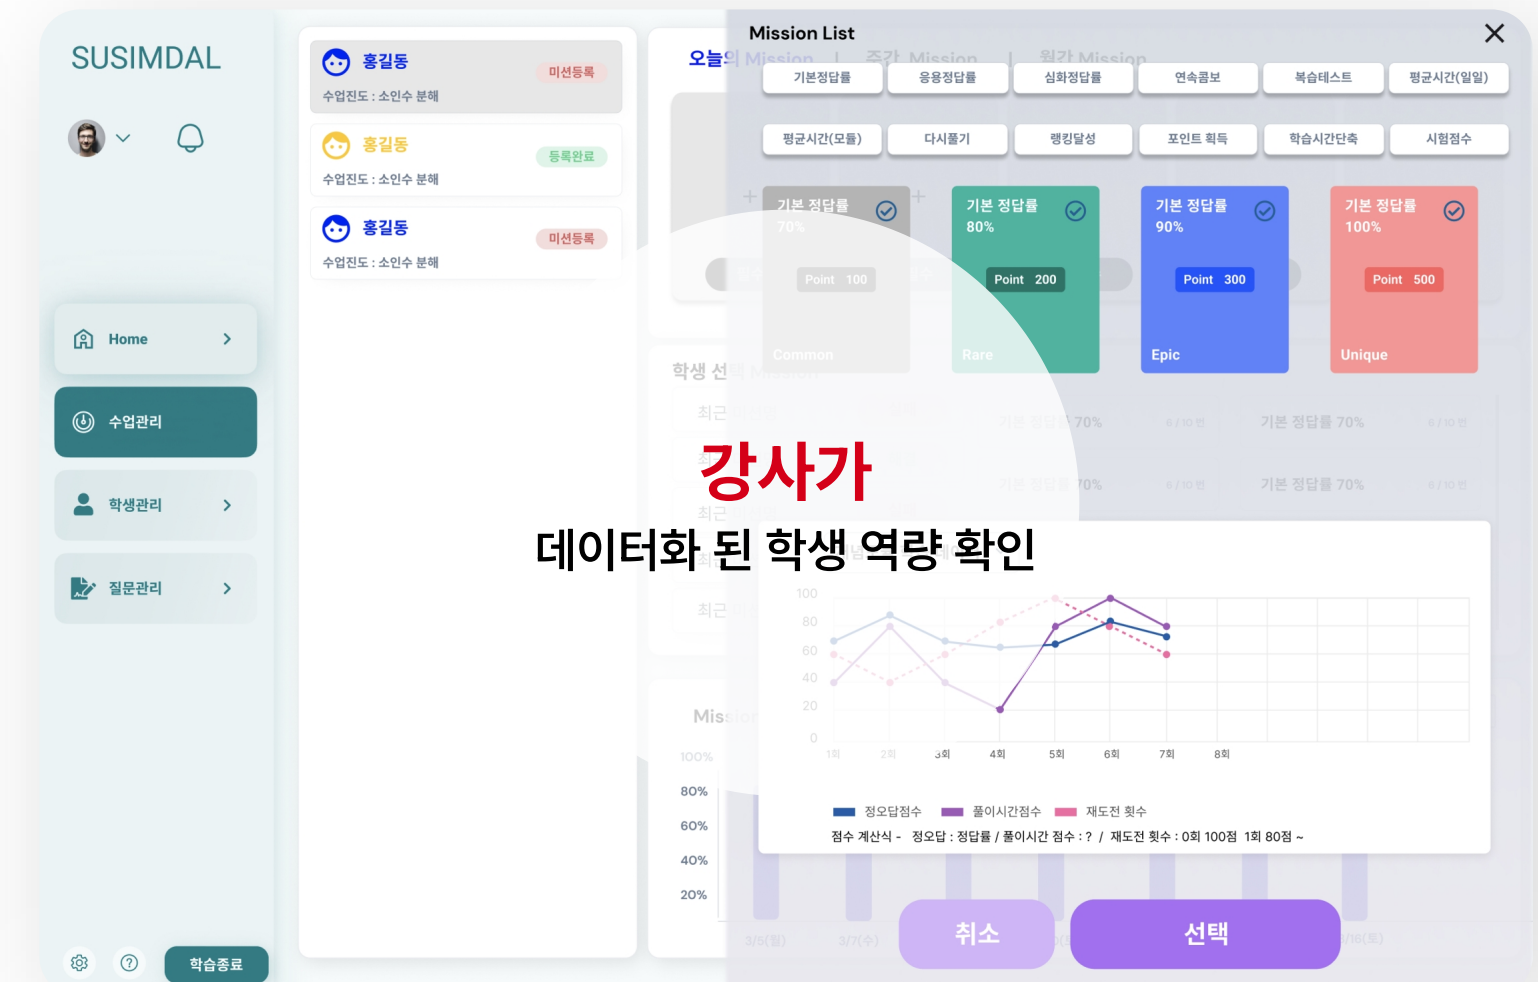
SUSIMDAL

Home

수업관리

학생관리

질문관리

학습종료

홍길동
미션등록
수업진도 : 소인수 분해

홍길동
등록완료
수업진도 : 소인수 분해

홍길동
미션등록
수업진도 : 소인수 분해

오늘의 Mission | 주간 Mission | 월간 Mission

Mission List

기본정답률 | 응용정답률 | 심화정답률 | 연속콤보 | 복습테스트 | 평균시간(일일)

평균시간(모듈) | 다시풀기 | 랭킹달성 | 포인트 획득 | 학습시간단축 | 시험점수

기본 정답률
70%
Point 100
Common

기본 정답률
80%
Point 200
Rare

기본 정답률
90%
Point 300
Epic

기본 정답률
100%
Point 500
Unique

학생 선택

최근
기본 정답률 70% 6 / 10 번
기본 정답률 70% 6 / 10 번
기본 정답률 70% 6 / 10 번
기본 정답률 70% 6 / 10 번

강사가
데이터화 된 학생 역량 확인

100
80
60
40
20
0
1회 2회 3회 4회 5회 6회 7회 8회

정오답점수 풀이시간점수 재도전 횟수
점수 계산식 - 정오답 : 정답률 / 풀이시간 점수 : ? / 재도전 횟수 : 0회 100점 1회 80점 ~

Mission
100%
80%
60%
40%
20%
3/5(월) 3/7(수) 3/16(토)

취소
선택